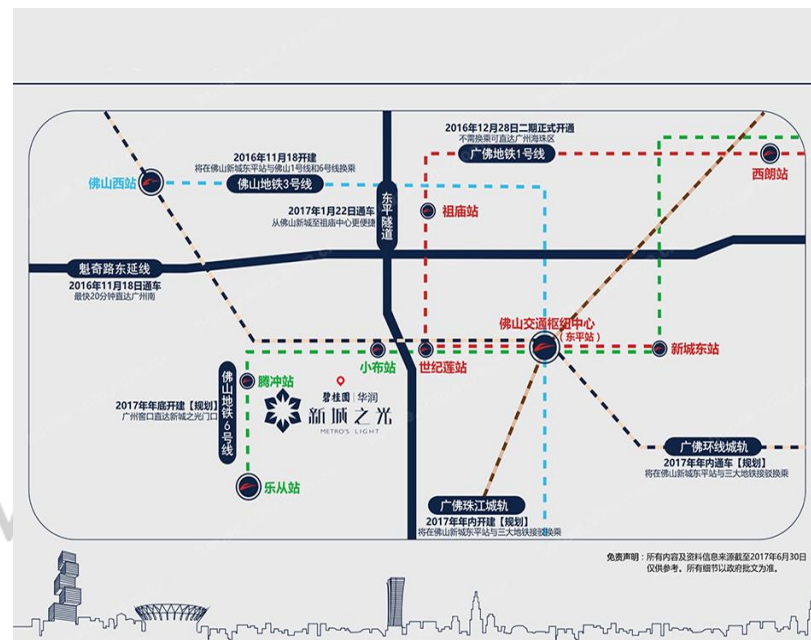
2016年12月28日二期正式开通
不需换乘可直达广州海珠区
广佛地铁1号线

2016年11月18开建
将在佛山新城东平站与佛山1号线和6号线换乘
佛山西站
佛山地铁3号线

西朗站

东平隧道

2017年1月22日通车
从佛山新城至祖庙中心更便捷
祖庙站

魁奇路东延线
2016年11月18日通车
最快20分钟直达广州南

佛山交通枢纽中心
（东平站）
新城东站

小布站
世纪莲站

佛山地铁6号线
腾冲站
2017年年底开建【规划】
广州窖口直达新城之光门口

碧桂园 | 华润
新城之光
METRO'S LIGHT

乐从站

广佛环线城轨
2017年年内通车【规划】
将在佛山新城东平站与三大地铁接驳换乘

广佛珠江城轨
2017年年内开建【规划】
将在佛山新城东平站与三大地铁接驳换乘

免责声明：所有内容及资料信息来源截至2017年6月30日
仅供参考，所有细节以政府批文为准。